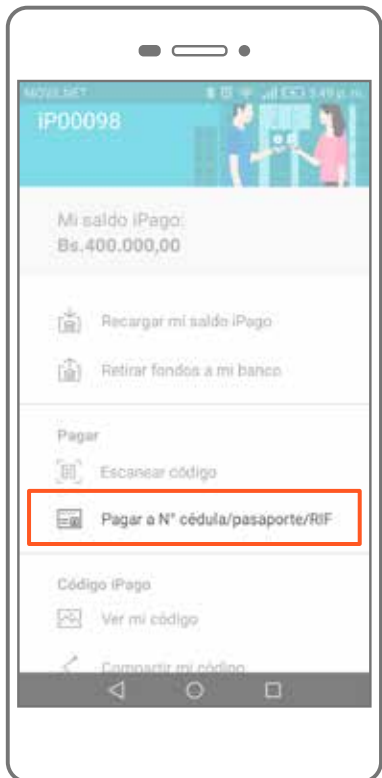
MOVILNET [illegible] 3:49 p. m.

iP00098

Mi saldo iPago:
Bs.400.000,00

Recargar mi saldo iPago

Retirar fondos a mi banco

Pagar

Escanear código

Pagar a N° cédula/pasaporte/RIF

Código iPago

Ver mi código

Compartir mi código